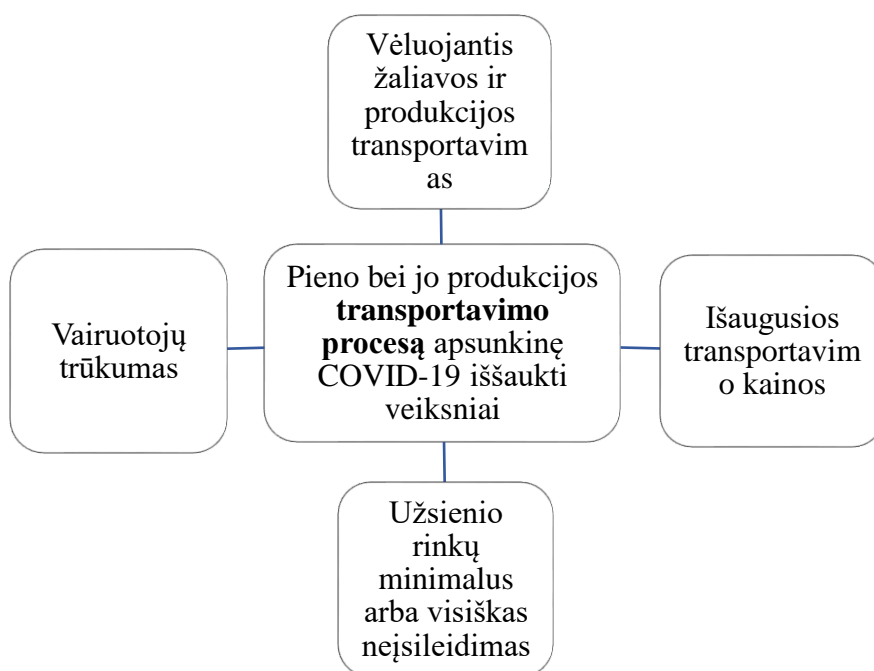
Vėluojantis žaliavos ir produkcijos transportavimas

Vairuotojų trūkumas

Pieno bei jo produkcijos **transportavimo procesą** apsunkinę COVID-19 iššaukti veiksniai

Išaugusios transportavimo kainos

Užsienio rinkų minimalus arba visiškas neįsileidimas